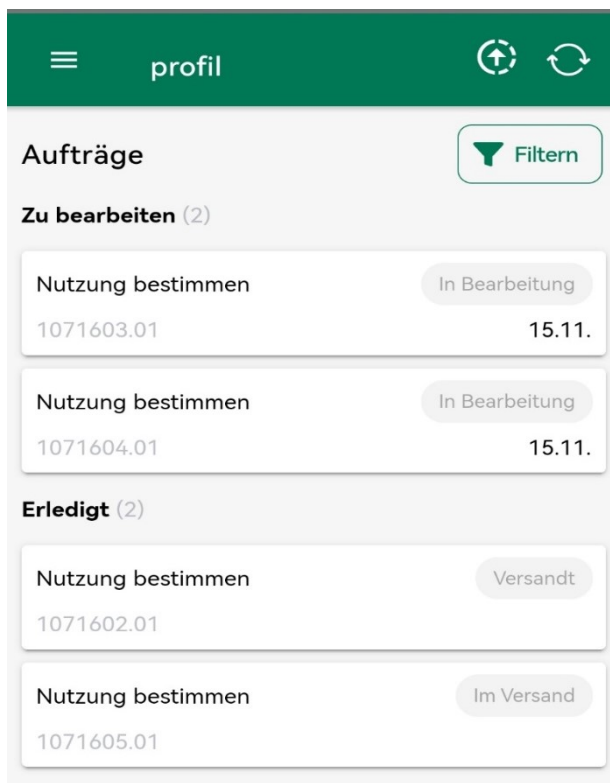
profil

Aufträge

Filtern

Zu bearbeiten (2)

Nutzung bestimmen
In Bearbeitung
1071603.01
15.11.

Nutzung bestimmen
In Bearbeitung
1071604.01
15.11.

Erledigt (2)

Nutzung bestimmen
Versandt
1071602.01

Nutzung bestimmen
Im Versand
1071605.01